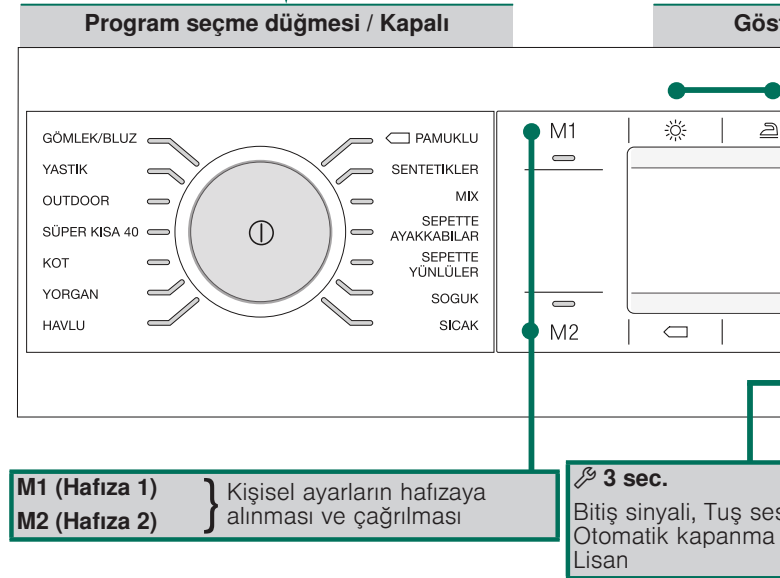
Program seçme düğmesi / Kapalı

Göst

GÖMLEK/BLUZ
YASTIK
OUTDOOR
SÜPER KISA 40
KOT
YORGAN
HAVLU

PAMUKLU
SENTETIKLER
MIX
SEPETTE AYAKKABILAR
SEPETTE YÜNLÜLER
SOGUK
SICAK

M1
M2

M1 (Hafıza 1)
M2 (Hafıza 2)
Kişisel ayarların hafızaya alınması ve çağrılması

3 sec.
Bitiş sinyali, Tuş ses
Otomatik kapanma
Lisan